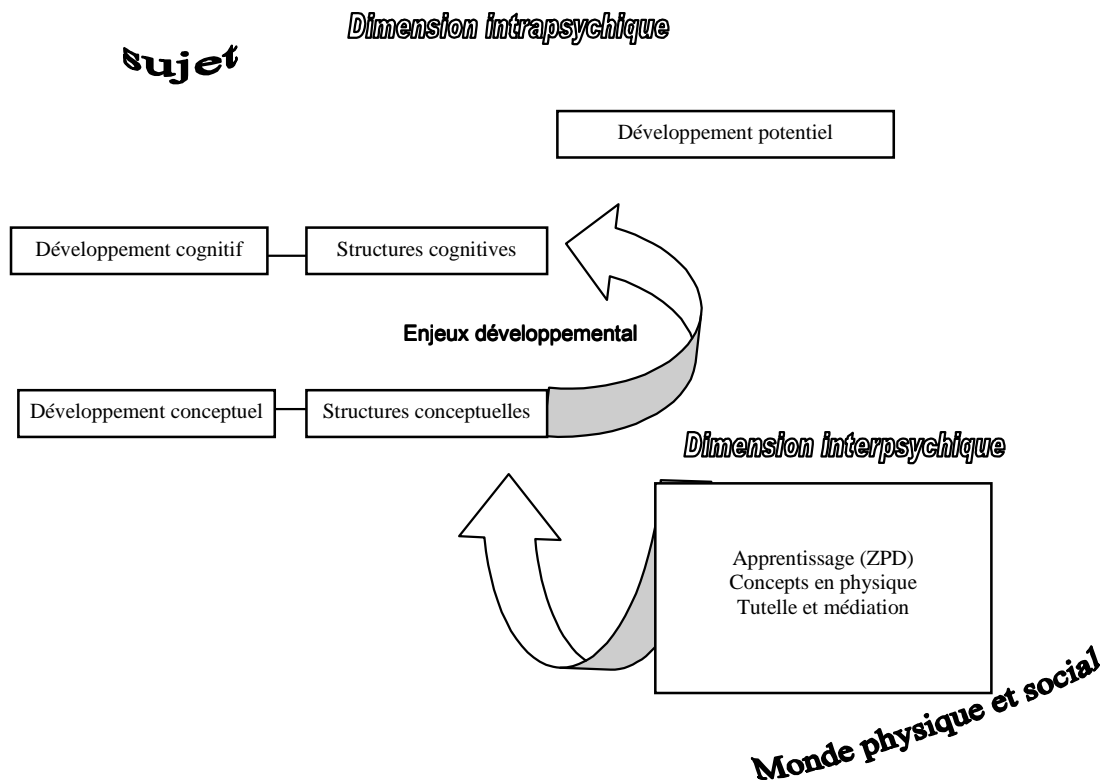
Dimension intrapsychique

Sujet

Développement potentiel

Développement cognitif

Structures cognitives

Enjeux développemental

Développement conceptuel

Structures conceptuelles

Dimension interpsychique

Apprentissage (ZPD)
Concepts en physique
Tutelle et médiation

Monde physique et social